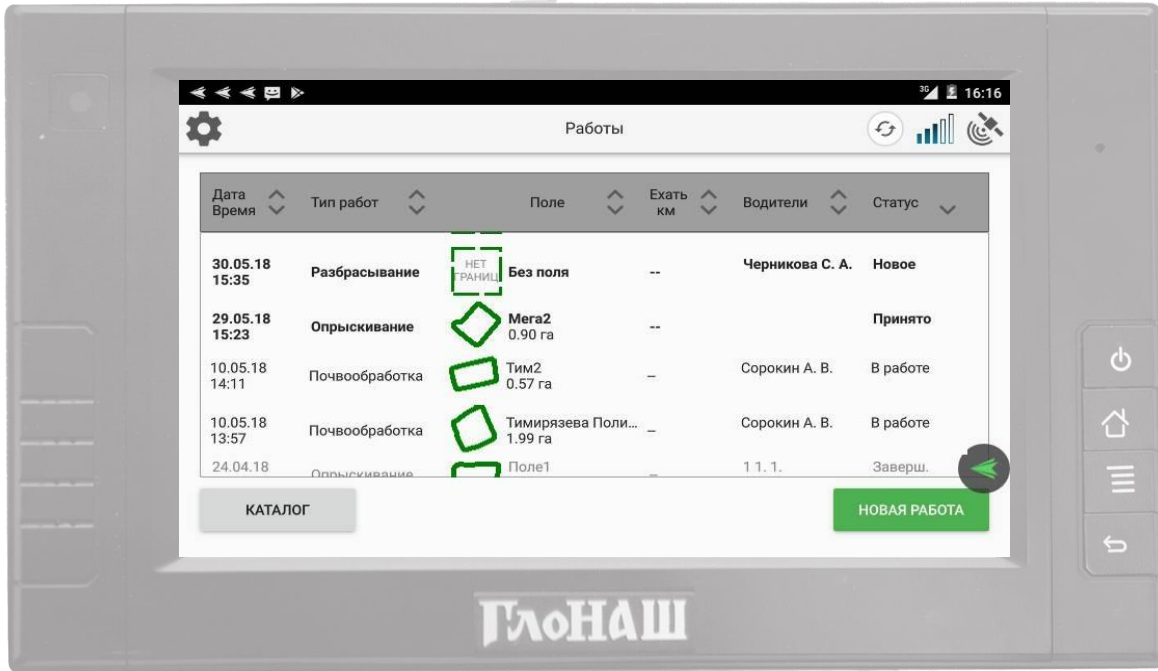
3G 16:16

Работы

| Дата Время | Тип работ | | Поле | Ехать км | Водители | Статус |
|---|---|---|---|---|---|---|
| 30.05.18 15:35 | Разбрасывание | НЕТ ГРАНИЦ | Без поля | -- | Черникова С. А. | Новое |
| 29.05.18 15:23 | Опрыскивание | | Мега2 0.90 га | -- | | Принято |
| 10.05.18 14:11 | Почвообработка | | Тим2 0.57 га | – | Сорокин А. В. | В работе |
| 10.05.18 13:57 | Почвообработка | | Тимирязева Поли... 1.99 га | – | Сорокин А. В. | В работе |
| 24.04.18 | Опрыскивание | | Поле1 | – | 1 1. 1. | Заверш. |

КАТАЛОГ

НОВАЯ РАБОТА

ГлоНАШ